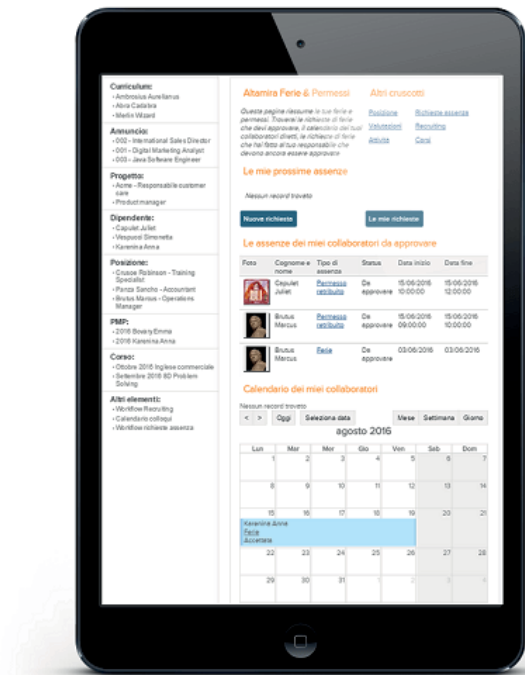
Curriculum:
• Ambrosius Aurelianus
• Abra Cadabra
• Merlin Wizard

Annuncio:
• 002 - International Sales Director
• 001 - Digital Marketing Analyst
• 003 - Java Software Engineer

Progetto:
• Acme - Responsabile customer care
• Product manager

Dipendente:
• Capulet Juliet
• Vespucci Simonetta
• Karenina Anna

Posizione:
• Crusoe Robinson - Training Specialist
• Panza Sancho - Accountant
• Brutus Marcus - Operations Manager

PMP:
• 2016 Bovary Emma
• 2016 Karenina Anna

Corso:
• Ottobre 2016 Inglese commerciale
• Settembre 2016 8D Problem Solving

Altri elementi:
• Workflow Recruiting
• Calendario colloqui
• Workflow richieste assenza

Altamira Ferie & Permessi

Questa pagina riassume le tue ferie e permessi. Troverai le richieste di ferie che devi approvare, il calendario dei tuoi collaboratori diretti, le richieste di ferie che hai fatto di tuo responsabile che devono ancora essere approvate

Altri cruscotti

Posizione
Valutazioni
Attività
Richieste assenza
Recruiting
Corsi

Le mie prossime assenze

Nessun record trovato

Nuova richiesta
Le mie richieste

Le assenze dei miei collaboratori da approvare

| Foto | Cognome e nome | Tipo di assenza | Status | Data inizio | Data fine |
|---|---|---|---|---|---|
| | Capulet Juliet | Permesso retribuito | Da approvare | 15/06/2016 10:00:00 | 15/06/2016 12:00:00 |
| | Brutus Marcus | Permesso retribuito | Da approvare | 15/06/2016 09:00:00 | 15/06/2016 10:00:00 |
| | Brutus Marcus | Ferie | Da approvare | 03/06/2016 | 03/06/2016 |

Calendario dei miei collaboratori

Nessun record trovato

< > Oggi Seleziona data Mese Settimana Giorno

agosto 2016

| Lun | Mar | Mer | Gio | Ven | Sab | Dom |
|---|---|---|---|---|---|---|
| 1 | 2 | 3 | 4 | 5 | 6 | 7 |
| 8 | 9 | 10 | 11 | 12 | 13 | 14 |
| 15 | 16 | 17 | 18 | 19 | 20 | 21 |
| 22 | 23 | 24 | 25 | 26 | 27 | 28 |
| 29 | 30 | 31 | 1 | 2 | 3 | 4 |

Karenina Anna
Ferie
Accettata